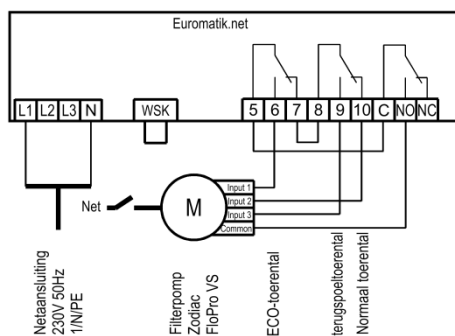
Euromatik.net

L1 L2 L3 N

WSK

5 6 7 8 9 10 C NO NC

Net

M

Input 1
Input 2
Input 3
Common

Netaansluiting
230V 50Hz
1/N/PE

Filterpomp
Zodiac
FloPro VS

ECO-toerental

terugspoeltoerental

Normaal toerental